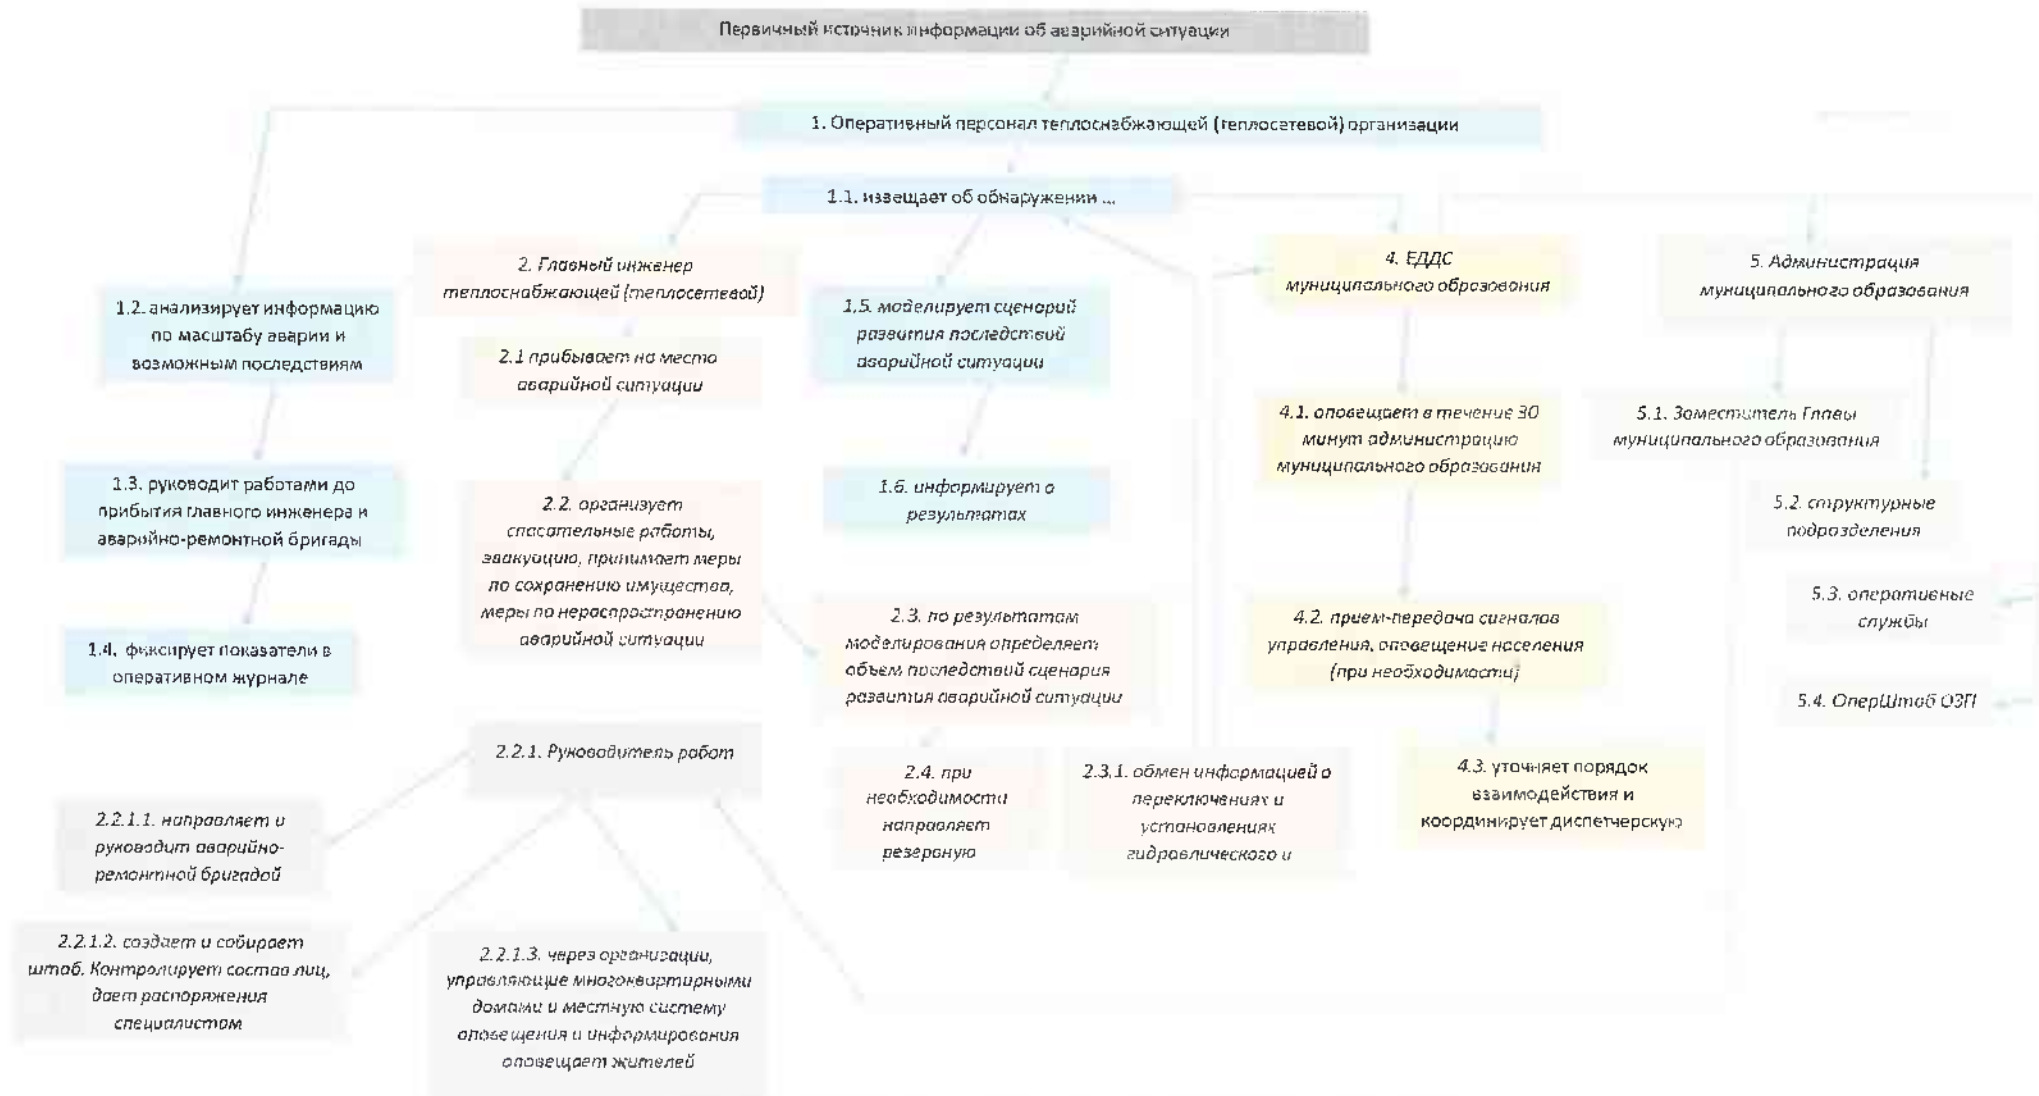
Первичный источник информации об аварийной ситуации

1. Оперативный персонал теплоснабжающей (теплосетевой) организации

1.1. извещает об обнаружении ...

2. Главный инженер теплоснабжающей (теплосетевой)

1.5. моделирует сценарий развития последствий аварийной ситуации

4. ЕДДС муниципального образования

5. Администрация муниципального образования

1.2. анализирует информацию по масштабу аварии и возможным последствиям

2.1 прибывает на место аварийной ситуации

4.1. оповещает в течение 30 минут администрацию муниципального образования

5.1. Заместитель Главы муниципального образования

1.3. руководит работами до прибытия главного инженера и аварийно-ремонтной бригады

2.2. организует спасательные работы, эвакуацию, принимает меры по сохранению имущества, меры по нераспространению аварийной ситуации

1.6. информирует о результатах

5.2. структурные подразделения

5.3. оперативные службы

1.4. фиксирует показатели в оперативном журнале

2.3. по результатам моделирования определяет объем последствий сценария развития аварийной ситуации

4.2. прием-передача сигналов управления, оповещение населения (при необходимости)

5.4. ОперШтаб ОЗП

2.2.1. Руководитель работ

2.4. при необходимости направляет резервную

2.3.1. обмен информацией о переключениях и установлениях гидравлического и

4.3. уточняет порядок взаимодействия и координирует диспетчерскую

2.2.1.1. направляет и руководит аварийно-ремонтной бригадой

2.2.1.2. создает и собирает штаб. Контролирует состав лиц, дает распоряжения специалистам

2.2.1.3. через организации, управляющие многоквартирными домами и местную систему оповещения и информирования оповещает жителей